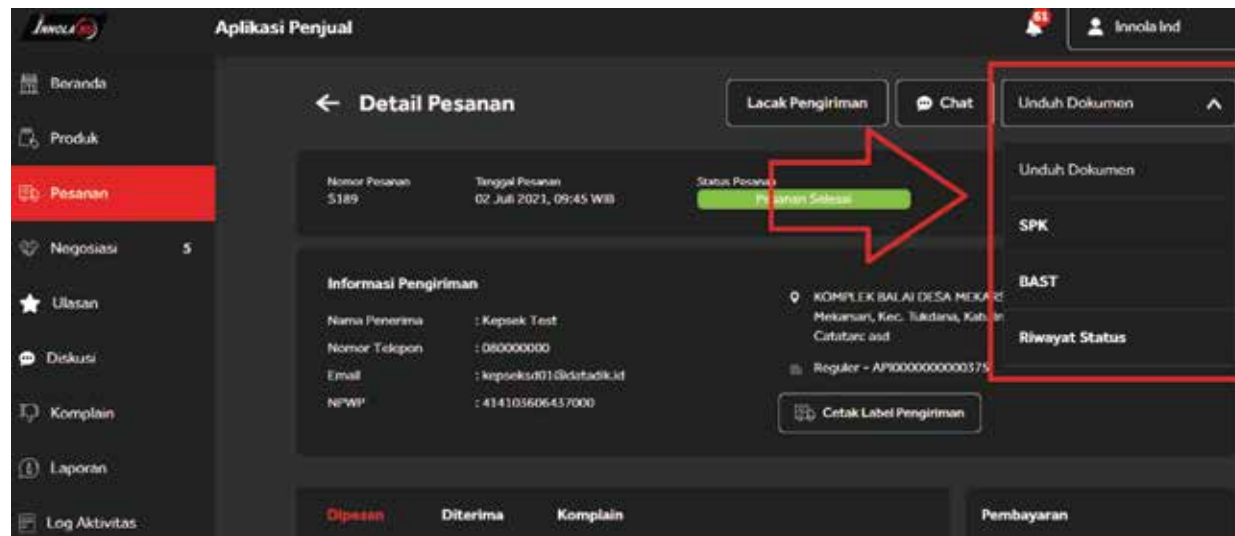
Innola
Aplikasi Penjual
61
Innola Ind

Beranda
Produk
Pesanan
Negosiasi 5
Ulasan
Diskusi
Komplain
Laporan
Log Aktivitas

← Detail Pesanan

Lacak Pengiriman
Chat
Unduh Dokumen

Unduh Dokumen
SPK
BAST
Riwayat Status

Nomor Pesanan
5189
Tanggal Pesanan
02 Juli 2021, 09:45 WIB
Status Pesanan
Pesanan Selesai

Informasi Pengiriman
Nama Penerima : Kepsek Test
Nomor Telepon : 080000000
Email : kepseksd01@datadik.id
NPWP : 414105606437000

KOMPLEK BALAI DESA MEKAR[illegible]
Mekarsari, Kec. Tukdana, Kab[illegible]
Catatan: asd
Reguler - API0000000000375

Cetak Label Pengiriman

Dipesan
Diterima
Komplain
Pembayaran